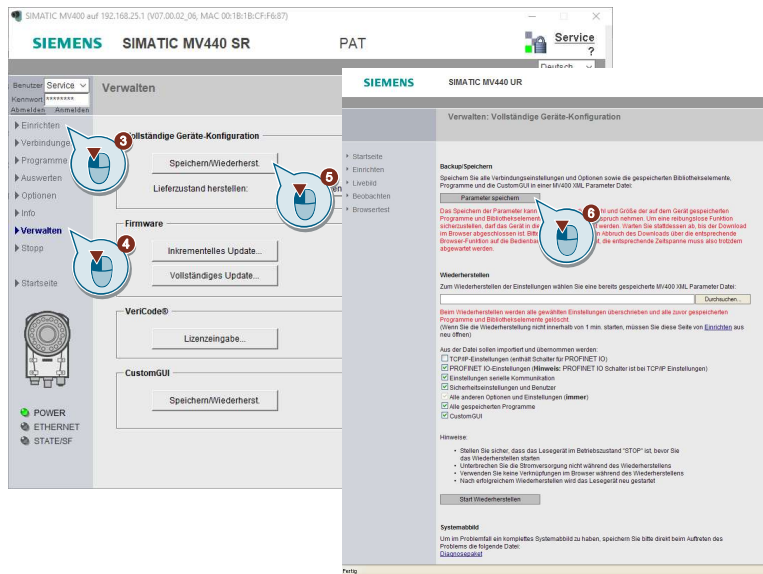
SIMATIC MV400 auf 192.168.25.1 (V07.00.02_06, MAC 00:1B:1B:CF:F6:87)

SIEMENS SIMATIC MV440 SR PAT

Service
?
Deutsch

Benutzer Service
Kennwort ********
Abmelden Anmelden

Verwalten

Einrichten
Verbindungen
Programme
Auswerten
Optionen
Info
Verwalten
Stopp

Startseite

3
4
5

Vollständige Geräte-Konfiguration

Speichern/Wiederherst.

Lieferzustand herstellen:

Firmware

Inkrementelles Update...

Vollständiges Update...

VeriCode®

Lizenzeingabe...

CustomGUI

Speichern/Wiederherst.

POWER
ETHERNET
STATE/SF

SIEMENS SIMATIC MV440 UR

Verwalten: Vollständige Geräte-Konfiguration

Startseite
Einrichten
Livebild
Beobachten
Browsertest

Backup/Speichern

Speichern Sie alle Verbindungseinstellungen und Optionen sowie die gespeicherten Bibliothekselemente, Programme und die CustomGUI in einer MV400 XML Parameter Datei:

Parameter speichern

6

Das Speichern der Parameter kann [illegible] und Größe der auf dem Gerät gespeicherten Programme und Bibliothekselemente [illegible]spruch nehmen. Um eine reibungslose Funktion sicherzustellen, darf das Gerät in die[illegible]rd. Warten Sie stattdessen ab, bis der Download im Browser abgeschlossen ist. Bitte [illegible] Abbruch des Downloads über die entsprechende Browser-Funktion auf die Bedienu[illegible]rd, die entsprechende Zeitspanne muss also trotzdem abgewartet werden.

Wiederherstellen

Zum Wiederherstellen der Einstellungen wählen Sie eine bereits gespeicherte MV400 XML Parameter Datei:

Durchsuchen...

Beim Wiederherstellen werden alle gewählten Einstellungen überschrieben und alle zuvor gespeicherten Programme und Bibliothekselemente gelöscht.
(Wenn Sie die Wiederherstellung nicht innerhalb von 1 min. starten, müssen Sie diese Seite von Einrichten aus neu öffnen)

Aus der Datei sollen importiert und übernommen werden:
TCP/IP-Einstellungen (enthält Schalter für PROFINET IO)
PROFINET IO-Einstellungen (Hinweis: PROFINET IO Schalter ist bei TCP/IP Einstellungen)
Einstellungen serielle Kommunikation
Sicherheitseinstellungen und Benutzer
Alle anderen Optionen und Einstellungen (immer)
Alle gespeicherten Programme
CustomGUI

Hinweise:

• Stellen Sie sicher, dass das Lesegerät im Betriebszustand "STOP" ist, bevor Sie das Wiederherstellen starten
• Unterbrechen Sie die Stromversorgung nicht während des Wiederherstellens
• Verwenden Sie keine Verknüpfungen im Browser während des Wiederherstellens
• Nach erfolgreichem Wiederherstellen wird das Lesegerät neu gestartet

Start Wiederherstellen

Systemabbild

Um im Problemfall ein komplettes Systemabbild zu haben, speichern Sie bitte direkt beim Auftreten des Problems die folgende Datei:
Diagnosepaket

Fertig